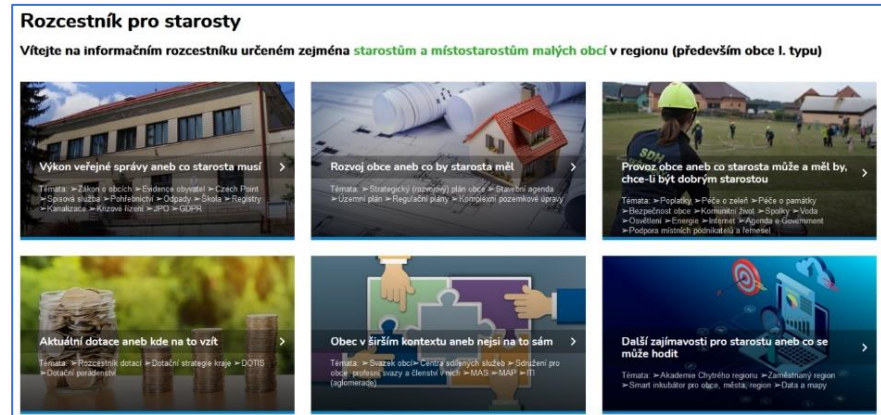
Rozcestník pro starosty

Vítejte na informačním rozcestníku určeném zejména starostům a místostarostům malých obcí v regionu (především obce I. typu)

Výkon veřejné správy aneb co starosta musí ›

Témata: ➢Zákon o obcích ➢Evidence obyvatel ➢Czech Point ➢Spisová služba ➢Pohřebnictví ➢Odpady ➢Škola ➢Registry ➢Kanalizace ➢Krizové řízení ➢JPO ➢GDPR

Rozvoj obce aneb co by starosta měl ›

Témata: ➢Strategický (rozvojový) plán obce ➢Stavební agenda ➢Územní plán ➢Regulační plány ➢Komplexní pozemkové úpravy

Provoz obce aneb co starosta může a měl by, chce-li být dobrým starostou ›

Témata: ➢Poplatky ➢Péče o zeleň ➢Péče o památky ➢Bezpečnost obce ➢Komunitní život ➢Spolky ➢Voda ➢Osvětlení ➢Energie ➢Internet ➢Agenda eGovernment ➢Podpora místních podnikatelů a řemesel

Aktuální dotace aneb kde na to vzít ›

Témata: ➢Rozcestník dotací ➢Dotační strategie kraje ➢DOTIS ➢Dotační poradenství

Obec v širším kontextu aneb nejsi na to sám ›

Témata: ➢Svazek obcí ➢Centra společných služeb ➢Sdružení pro obce, profesní svazy a členství v nich ➢MAS ➢MAP ➢ITI (aglomerace)

Další zajímavosti pro starostu aneb co se může hodit ›

Témata: ➢Akademie Chytrého regionu ➢Zaměstnaný region ➢Smart inkubátor pro obce, města, region ➢Data a mapy